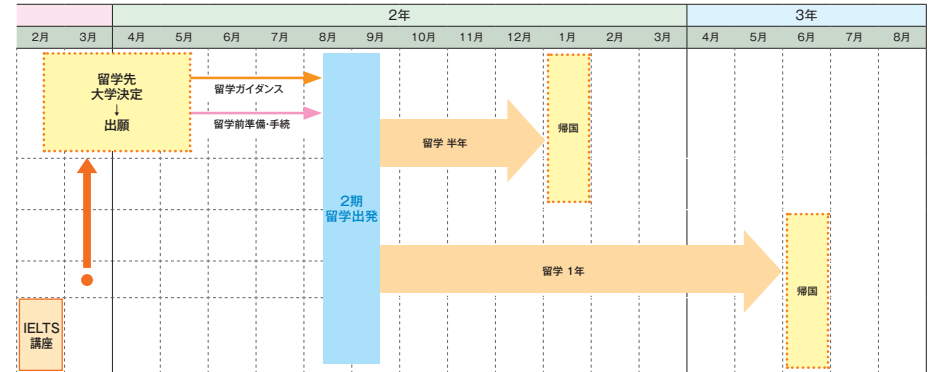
| | | 2年 | | | | | | | | | | | | 3年 | | | | |
|---|---|---|---|---|---|---|---|---|---|---|---|---|---|---|---|---|---|---|
| 2月 | 3月 | 4月 | 5月 | 6月 | 7月 | 8月 | 9月 | 10月 | 11月 | 12月 | 1月 | 2月 | 3月 | 4月 | 5月 | 6月 | 7月 | 8月 |

留学先
大学決定
↓
出願

留学ガイダンス

留学前準備・手続

2期
留学出発

留学 半年

帰国

留学 1年

帰国

IELTS
講座